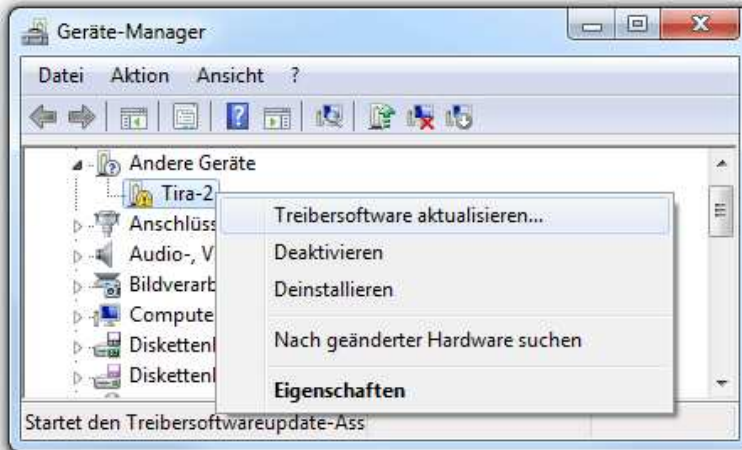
Geräte-Manager

Datei Aktion Ansicht ?

Andere Geräte
Tira-2
Anschlüss
Audio-, V
Bildverarb
Compute
Diskettenl
Diskettenl

Treibersoftware aktualisieren...
Deaktivieren
Deinstallieren
Nach geänderter Hardware suchen
Eigenschaften

Startet den Treibersoftwareupdate-Ass